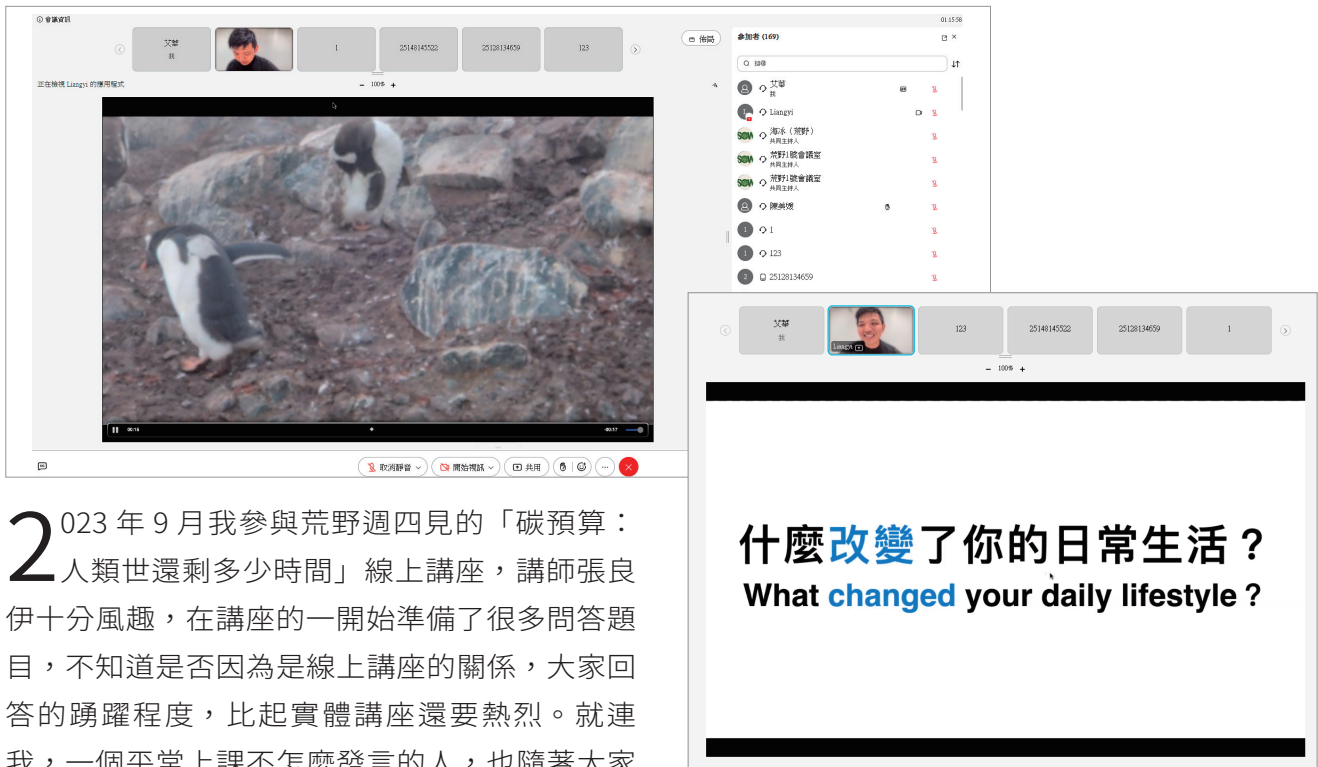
會議資訊

01:15:58

艾華
我

1

25148145522

25128134659

123

佈局

參加者 (169)

搜尋

正在檢視 Liangyi 的應用程式

100%

艾華
我

Liangyi

海冰（荒野）
共同主持人

荒野1號會議室
共同主持人

荒野1號會議室
共同主持人

陳美媛

1

123

25128134659

00:16

-00:57

取消靜音

開始視訊

共用

艾華
我

Liangyi

123

25148145522

25128134659

1

100%

什麼改變了你的日常生活？
What changed your daily lifestyle？

2023 年 9 月我參與荒野週四見的「碳預算：人類世還剩多少時間」線上講座，講師張良伊十分風趣，在講座的一開始準備了很多問答題目，不知道是否因為是線上講座的關係，大家回答的踴躍程度，比起實體講座還要熱烈。就連我，一個平常上課不怎麼發言的人，也隨著大家